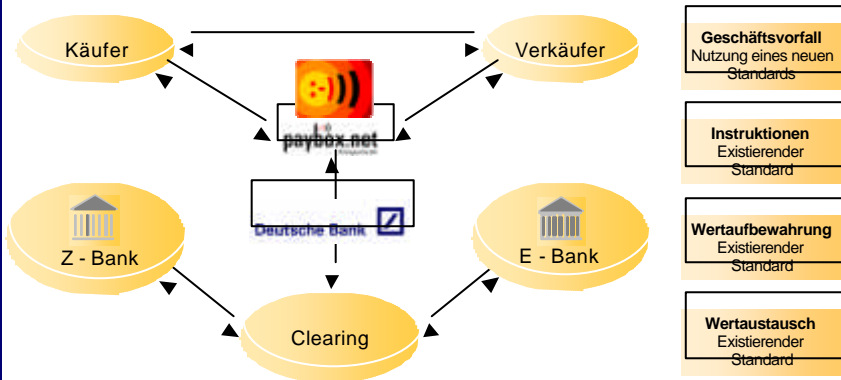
Käufer

Verkäufer

paybox.net

Deutsche Bank

Z - Bank

E - Bank

Clearing

**Geschäftsvorfall**
Nutzung eines neuen Standards

**Instruktionen**
Existierender Standard

**Wertaufbewahrung**
Existierender Standard

**Wertaustausch**
Existierender Standard